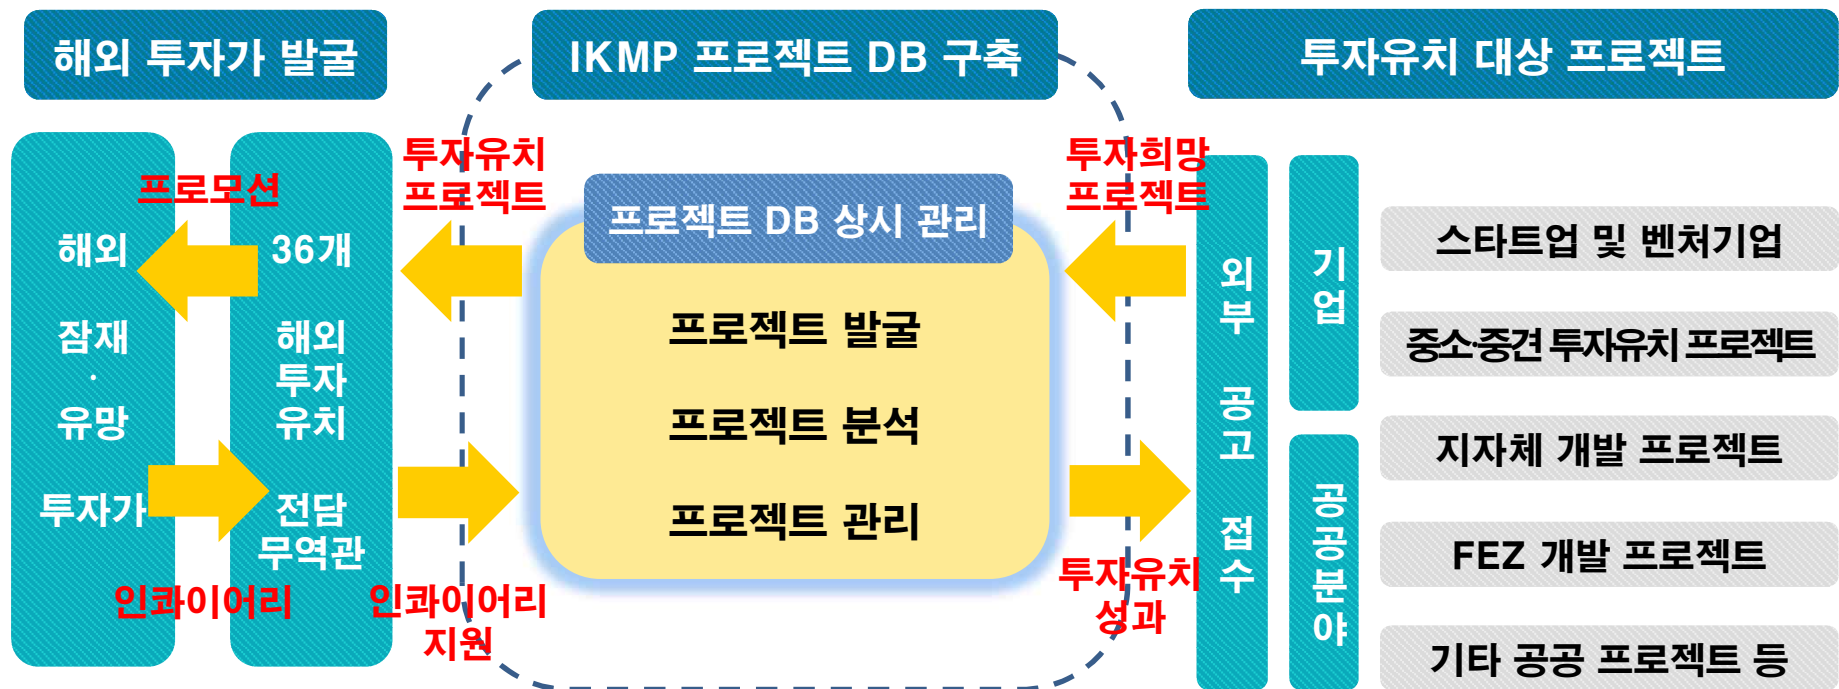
해외 투자가 발굴

IKMP 프로젝트 DB 구축

투자유치 대상 프로젝트

프로모션

해외
잠재
·
유망
투자가

36개
해외
투자
유치
전담
무역관

인콰이어리

투자유치
프로젝트

인콰이어리
지원

프로젝트 DB 상시 관리

프로젝트 발굴

프로젝트 분석

프로젝트 관리

투자희망
프로젝트

투자유치
성과

외부 공고 접수

기업

공공분야

스타트업 및 벤처기업

중소·중견 투자유치 프로젝트

지자체 개발 프로젝트

FEZ 개발 프로젝트

기타 공공 프로젝트 등